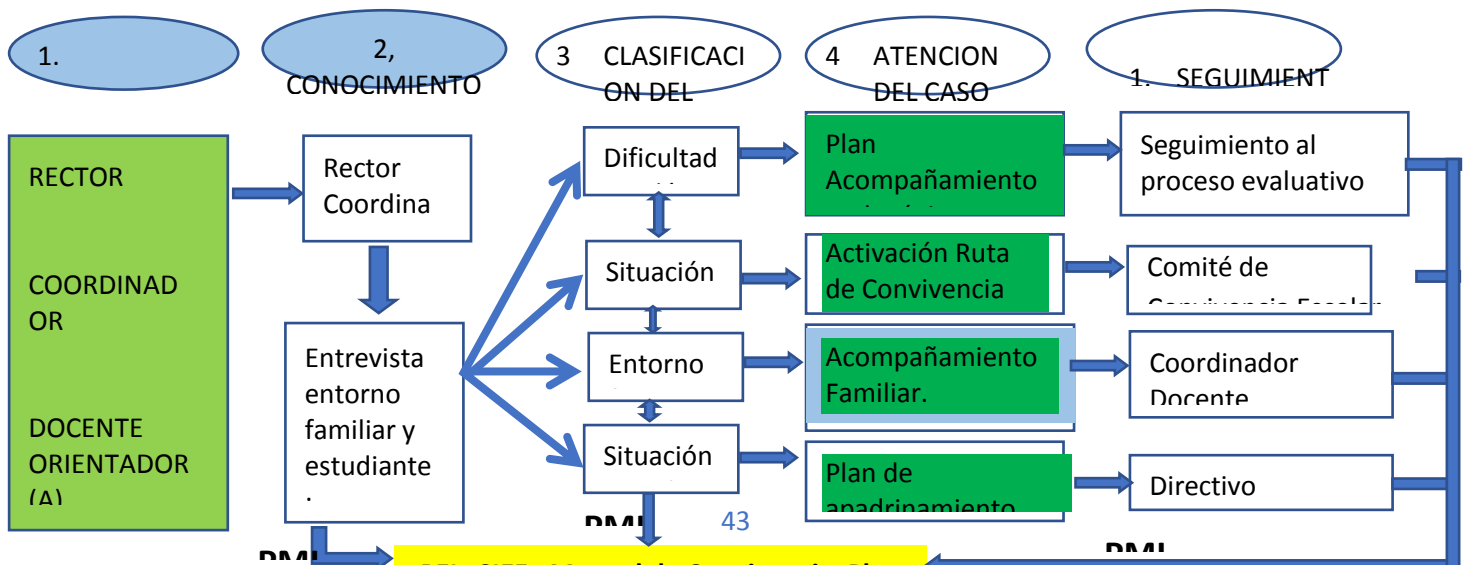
1.

2, CONOCIMIENTO

3 CLASIFICACION DEL

4 ATENCION DEL CASO

1. SEGUIMIENT

RECTOR

COORDINADOR

DOCENTE ORIENTADOR (A)

Rector Coordina

Entrevista entorno familiar y estudiante

Dificultad

Situación

Entorno

Situación

Plan Acompañamiento

Activación Ruta de Convivencia

Acompañamiento Familiar.

Plan de apadrinamiento

Seguimiento al proceso evaluativo

Comité de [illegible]

Coordinador Docente

Directivo

PMI

43

PMI

PMI

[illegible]